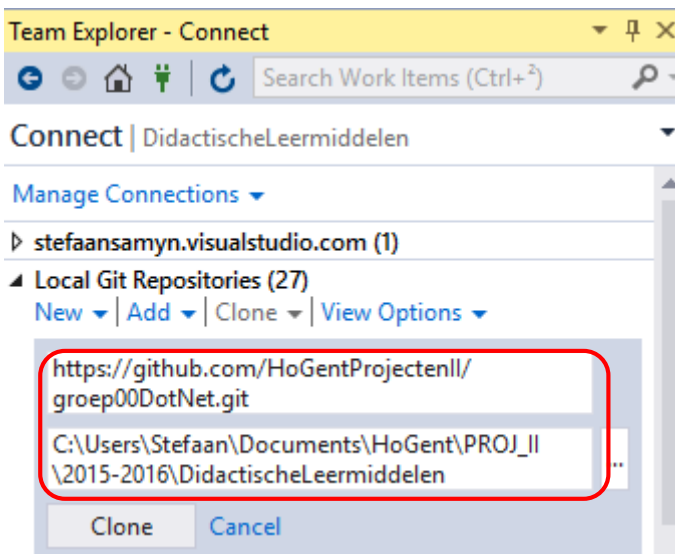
Team Explorer - Connect

Search Work Items (Ctrl+²)

Connect | DidactischeLeermiddelen

Manage Connections

stefaansamyn.visualstudio.com (1)

Local Git Repositories (27)

New | Add | Clone | View Options

https://github.com/HoGentProjectenII/groep00DotNet.git

C:\Users\Stefaan\Documents\HoGent\PROJ_II\2015-2016\DidactischeLeermiddelen

...

Clone Cancel